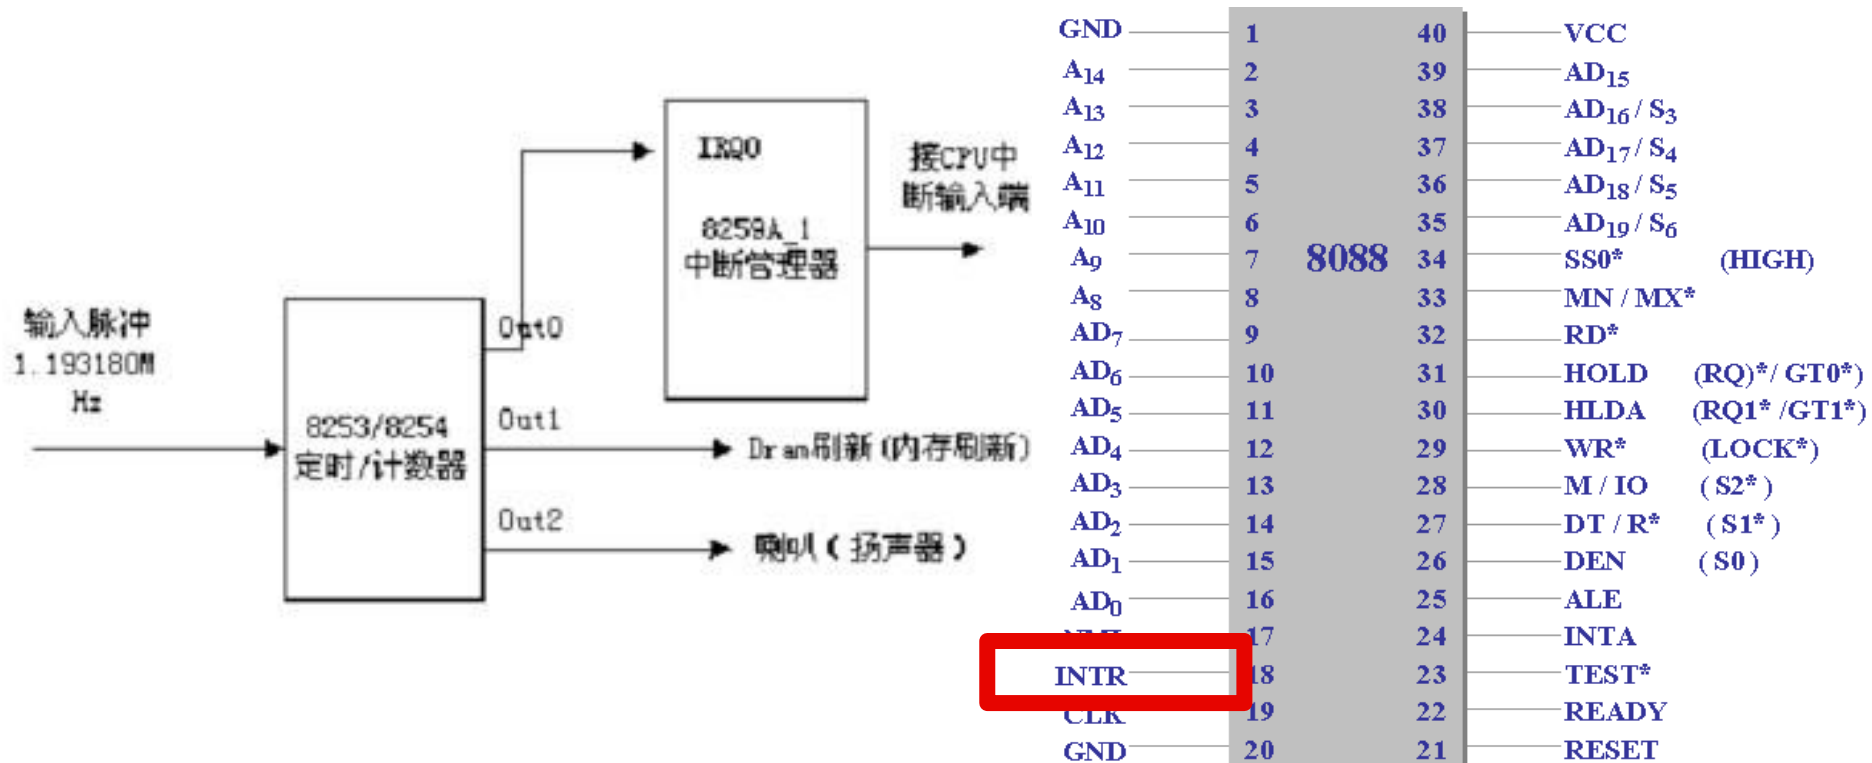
IRQ0

8259A_1
中断管理器

接CPU中断输入端

输入脉冲
1.193180M Hz

8253/8254
定时/计数器

Out0
Out1
Out2

Dr an刷新 (内存刷新)

喇叭 ( 扬声器 )

GND 1
$A_{14}$ 2
$A_{13}$ 3
$A_{12}$ 4
$A_{11}$ 5
$A_{10}$ 6
$A_9$ 7
$A_8$ 8
$AD_7$ 9
$AD_6$ 10
$AD_5$ 11
$AD_4$ 12
$AD_3$ 13
$AD_2$ 14
$AD_1$ 15
$AD_0$ 16
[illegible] 17
INTR 18
CLK 19
GND 20

8088

40 VCC
39 $AD_{15}$
38 $AD_{16}$ / $S_3$
37 $AD_{17}$ / $S_4$
36 $AD_{18}$ / $S_5$
35 $AD_{19}$ / $S_6$
34 SS0* (HIGH)
33 MN / MX*
32 RD*
31 HOLD (RQ)*/ GT0*)
30 HLDA (RQ1* /GT1*)
29 WR* (LOCK*)
28 M / IO ( S2* )
27 DT / R* ( S1* )
26 DEN ( S0 )
25 ALE
24 INTA
23 TEST*
22 READY
21 RESET